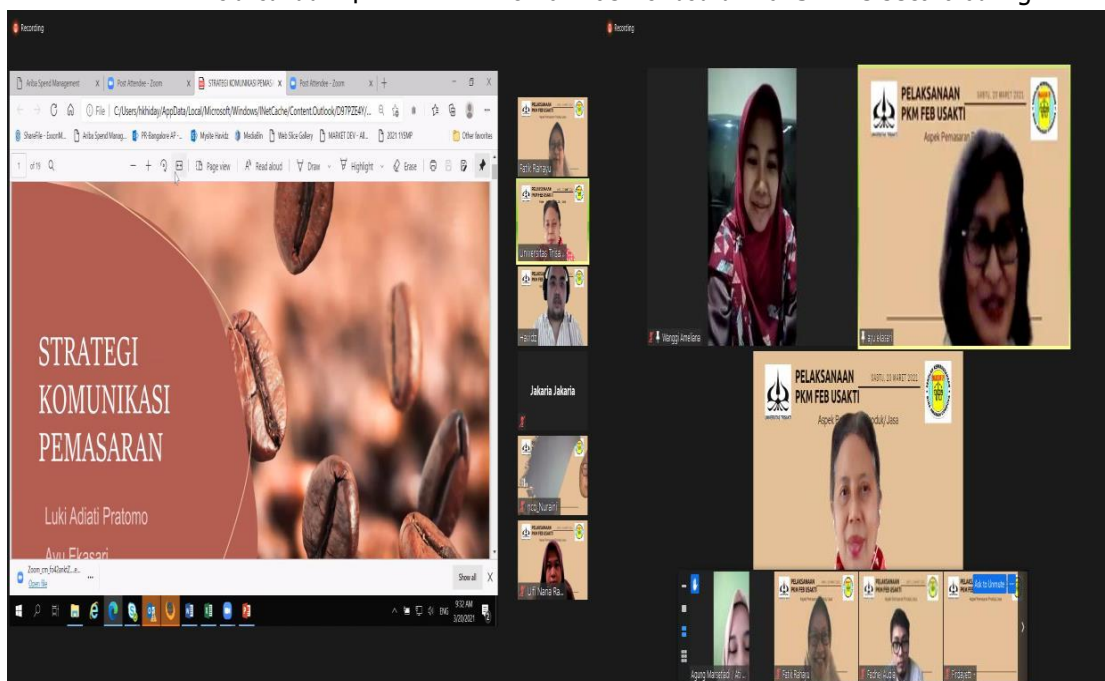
Recording

Ariba Spend Management | Post Attendee - Zoom | STRATEGI KOMUNIKASI PEMASA | Post Attendee - Zoom

File | C:/Users/hkhiday/AppData/Local/Microsoft/Windows/INetCache/Content.Outlook/D97PZE4Y/...

ShareFile - ExxonM... | Ariba Spend Manag... | PR-Bangalore AP -... | Myelite Havidz | Medallin | Web Slice Gallery | MARKET DEV - All... | 2021 11SMP | Other favorites

1 of 19 | Page view | Read aloud | Draw | Highlight | Erase

STRATEGI KOMUNIKASI PEMASARAN

Luki Adiati Pratomo

Ayu Ekasari

Zoom_cm_fo42an... Open file | Show all

9:32 AM 3/20/2021

Fatik Rahayu

Universitas Trisa...

Havidz

Jakaria Jakaria

Nurani

Lilli Nania Ra...

Recording

Wanggi Amelia

PELAKSANAAN PKM FEB USAKTI

SABTU, 20 MARET 2021

Aspek Pemasaran P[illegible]

ayu ekasari

PELAKSANAAN PKM FEB USAKTI

SABTU, 20 MARET 2021

Aspek P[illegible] Produk/Jasa

Agung Manetaal / Al...

Fatik Rahayu

Fadhel

Trisakti

Talk to Unmute